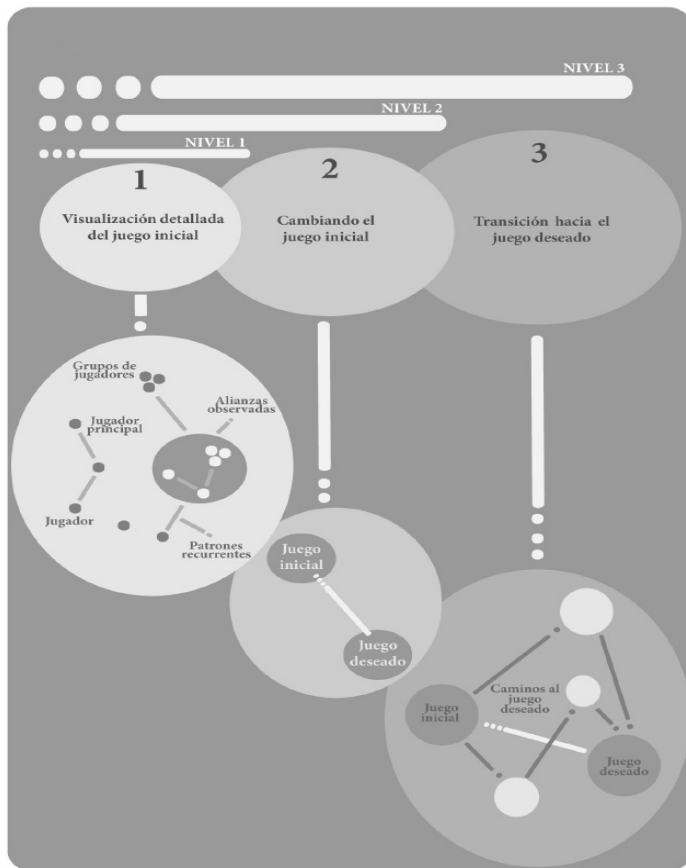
NIVEL 3

NIVEL 2

NIVEL 1

1

Visualización detallada del juego inicial

2

Cambiando el juego inicial

3

Transición hacia el juego deseado

Grupos de jugadores

Alianzas observadas

Jugador principal

Jugador

Patrones recurrentes

Juego inicial

Juego deseado

Caminos al juego deseado

Juego inicial

Juego deseado